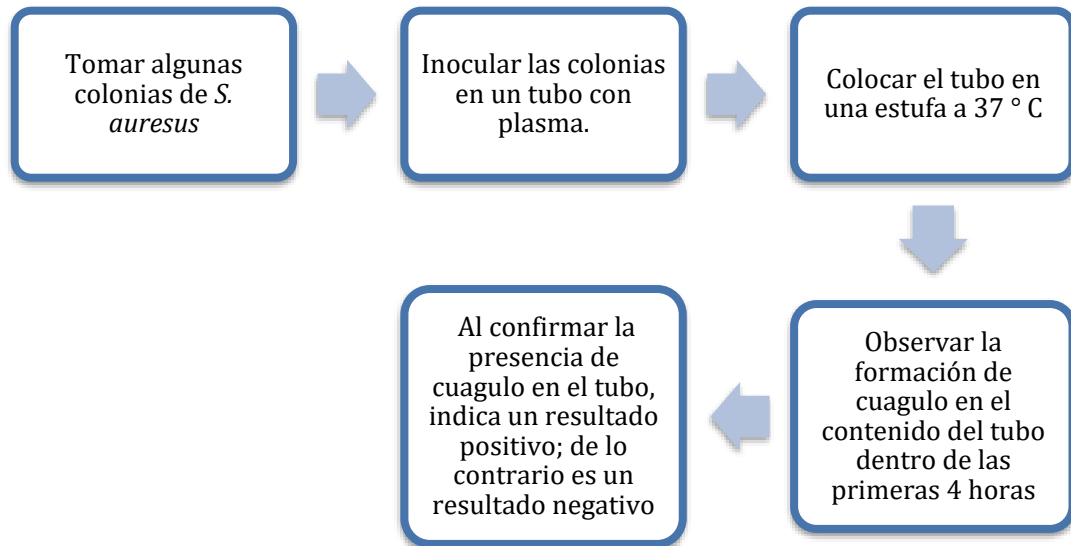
Tomar algunas colonias de S. auresus

Inocular las colonias en un tubo con plasma.

Colocar el tubo en una estufa a 37 ° C

Observar la formación de cuagulo en el contenido del tubo dentro de las primeras 4 horas

Al confirmar la presencia de cuagulo en el tubo, indica un resultado positivo; de lo contrario es un resultado negativo